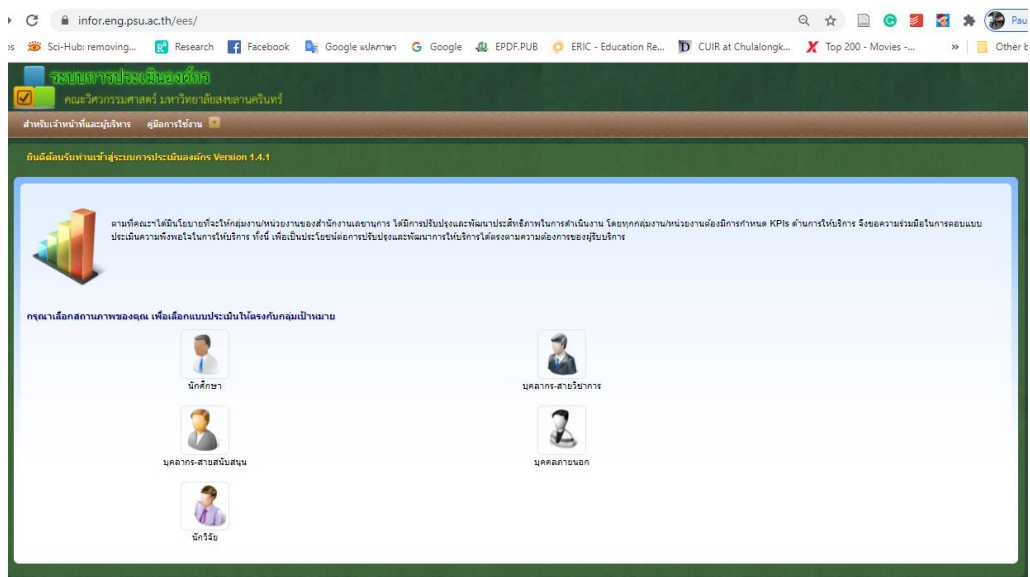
infor.eng.psu.ac.th/ees/

Sci-Hub: removing... Research Facebook Google แปลภาษา Google EPDF.PUB ERIC - Education Re... CUIR at Chulalongk... Top 200 - Movies -... » Other b

ระบบการประเมินองค์กร
คณะวิศวกรรมศาสตร์ มหาวิทยาลัยสงขลานครินทร์

สำหรับเจ้าหน้าที่และผู้บริหาร คู่มือการใช้งาน

ยินดีต้อนรับท่านเข้าสู่ระบบการประเมินองค์กร Version 1.4.1

ตามที่คณะฯได้มีนโยบายที่จะให้กลุ่มงาน/หน่วยงานของสำนักงานเลขานุการ ได้มีการปรับปรุงและพัฒนาประสิทธิภาพในการดำเนินงาน โดยทุกกลุ่มงาน/หน่วยงานต้องมีการกำหนด KPIs ด้านการให้บริการ จึงขอความร่วมมือในการตอบแบบประเมินความพึงพอใจในการให้บริการ ทั้งนี้ เพื่อเป็นประโยชน์ต่อการปรับปรุงและพัฒนาการให้บริการได้ตรงตามความต้องการของผู้รับบริการ

กรุณาเลือกสถานภาพของคุณ เพื่อเลือกแบบประเมินให้ตรงกับกลุ่มเป้าหมาย

นักศึกษา

บุคลากร-สายวิชาการ

บุคลากร-สายสนับสนุน

บุคคลภายนอก

นักวิจัย